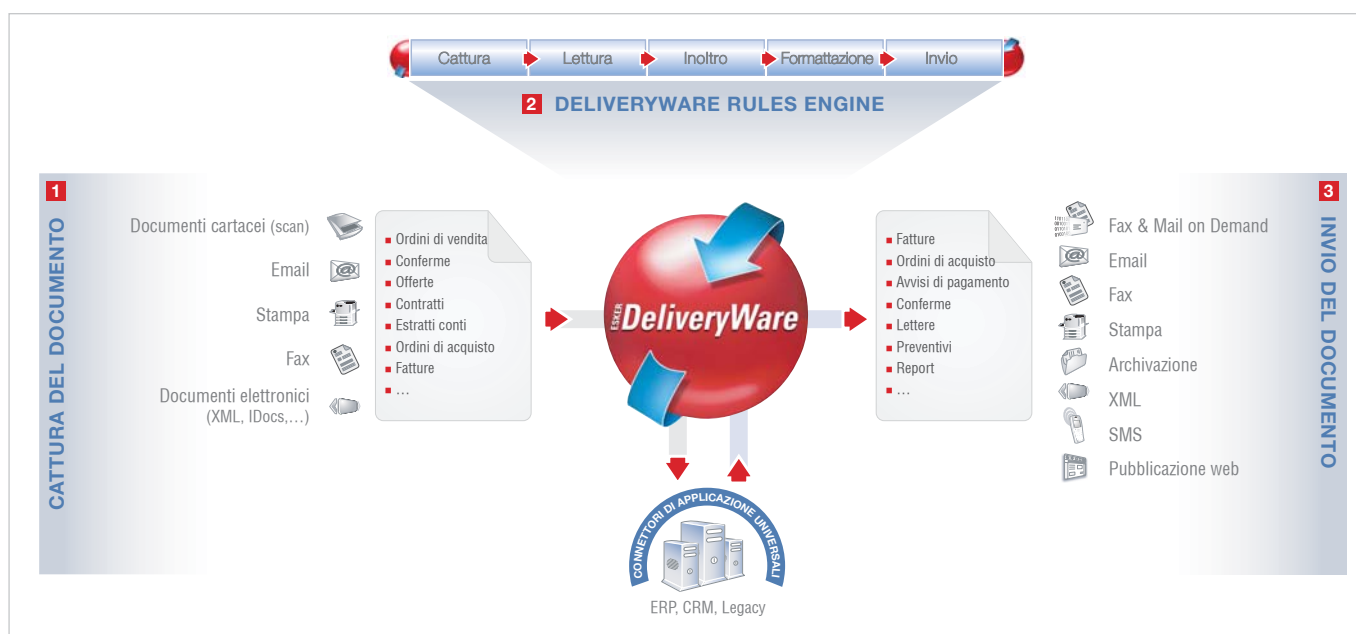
Cattura | Lettura | Inoltro | Formattazione | Invio

2 DELIVERYWARE RULES ENGINE

1 CATTURA DEL DOCUMENTO

Documenti cartacei (scan)
Email
Stampa
Fax
Documenti elettronici (XML, IDocs,…)

■ Ordini di vendita
■ Conferme
■ Offerte
■ Contratti
■ Estratti conti
■ Ordini di acquisto
■ Fatture
■ …

ESKER DeliveryWare

■ Fatture
■ Ordini di acquisto
■ Avvisi di pagamento
■ Conferme
■ Lettere
■ Preventivi
■ Report
■ …

Fax & Mail on Demand
Email
Fax
Stampa
Archivazione
XML
SMS
Pubblicazione web

3 INVIO DEL DOCUMENTO

CONNETTORI DI APPLICAZIONE UNIVERSALI

ERP, CRM, Legacy